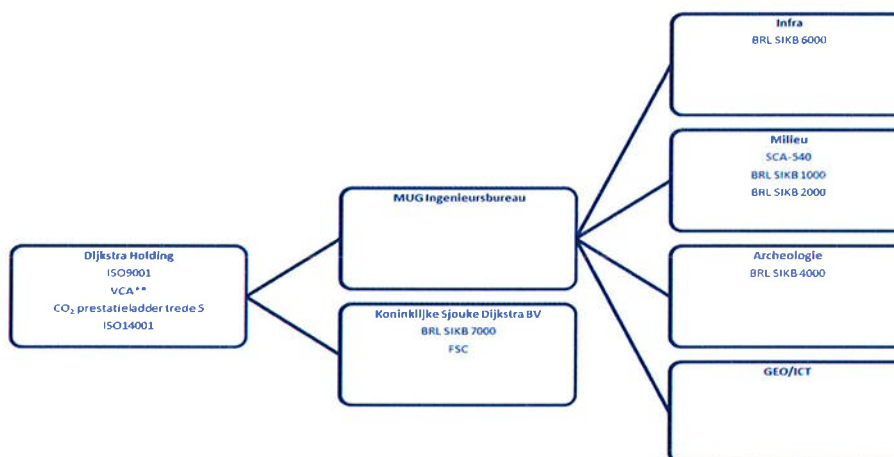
Dijkstra Holding
ISO9001
VCA**
$CO_2$ prestatieladder trede 5
ISO14001

MUG Ingenieursbureau

Koninklijke Sjouke Dijkstra BV
BRL SIKB 7000
FSC

Infra
BRL SIKB 6000

Milieu
SCA-540
BRL SIKB 1000
BRL SIKB 2000

Archeologie
BRL SIKB 4000

GEO/ICT